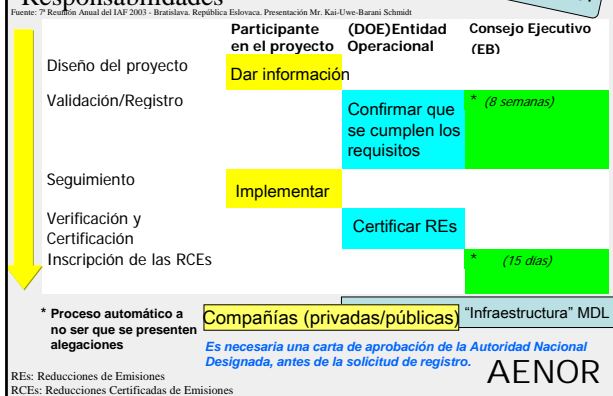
Responsabilidades
Fuente: 7ª Reunión Anual del IAF 2003 - Bratislava. República Eslovaca. Presentación Mr. Kai-Uwe-Barani Schmidt

| | Participante en el proyecto | (DOE)Entidad Operacional | Consejo Ejecutivo (EB) |
|---|---|---|---|
| Diseño del proyecto | Dar información | | |
| Validación/Registro | | Confirmar que se cumplen los requisitos | * (8 semanas) |
| Seguimiento | Implementar | | |
| Verificación y Certificación | | Certificar REs | |
| Inscripción de las RCEs | | | * (15 días) |

* Proceso automático a no ser que se presenten alegaciones

Compañías (privadas/públicas)

"Infraestructura" MDL

Es necesaria una carta de aprobación de la Autoridad Nacional Designada, antes de la solicitud de registro.

REs: Reducciones de Emisiones
RCEs: Reducciones Certificadas de Emisiones

AENOR